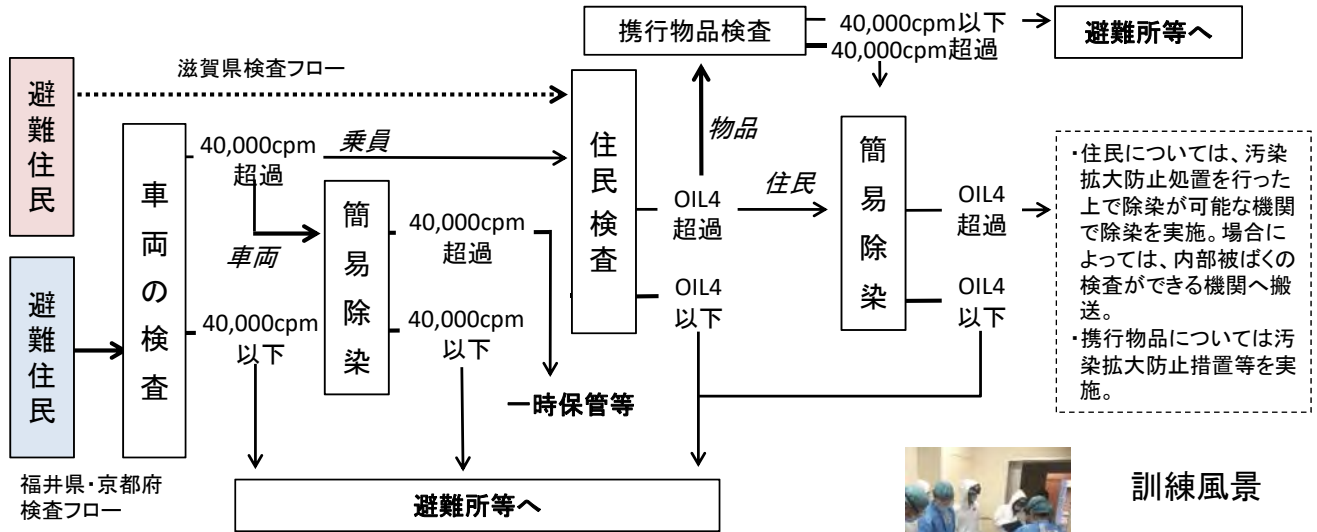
携行物品検査

40,000cpm以下

避難所等へ

40,000cpm超過

滋賀県検査フロー

避難住民

車両の検査

40,000cpm超過

乗員

住民検査

物品

簡易除染

車両

簡易除染

40,000cpm超過

OIL4超過

住民

OIL4超過

・住民については、汚染拡大防止処置を行った上で除染が可能な機関で除染を実施。場合によっては、内部被ばくの検査ができる機関へ搬送。
・携行物品については汚染拡大防止措置等を実施。

避難住民

40,000cpm以下

40,000cpm以下

OIL4以下

OIL4以下

一時保管等

福井県・京都府検査フロー

避難所等へ

訓練風景